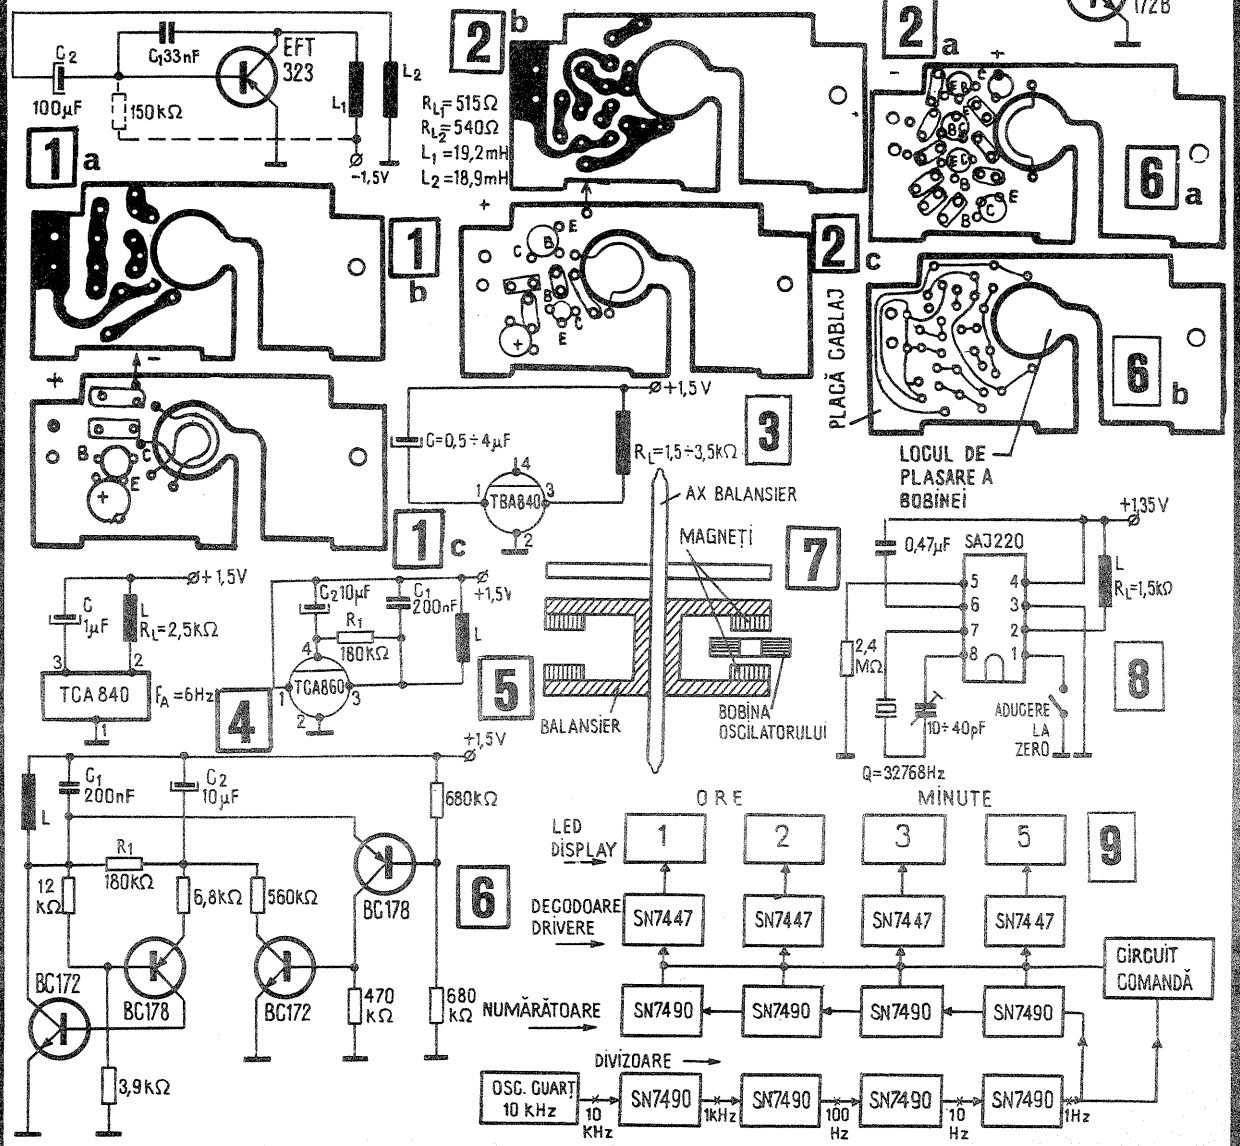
T 172B

$C_2$
$100\mu F$
$C_1 33nF$
EFT 323
150kΩ
$L_1$
$L_2$
-1,5V
1 a

2 b
$R_{L1}=515\Omega$
$R_{L2}=540\Omega$
$L_1=19,2mH$
$L_2=18,9mH$

2 a
- +
E B C E B C E B C E
6 a

1 b
+ -
B C E

+
C B E
B C E
+
2 c

PLACĂ CABLAJ
6 b
LOCUL DE PLASARE A BOBINEI

+1,5V
C=0,5÷4μF
$R_L=1,5\div3,5k\Omega$
3
14
1 TBA840 3
2
1 c

AX BALANSIER
MAGNEȚI
7
BALANSIER
BOBINA OSCILATORULUI

+1,35V
0,47μF
SAJ220
5 4
6 3
7 2
8 1
L
$R_L=1,5k\Omega$
2,4 MΩ
10÷40pF
Q=32768Hz
ADUCERE LA ZERO
8

+1,5V
C 1μF
L
$R_L=2,5k\Omega$
3 2
TCA 840
1
$F_A=6Hz$
4

$C_2 10\mu F$
$C_1 200nF$
+1,5V
$R_1$ 180KΩ
L
4
1 TCA860 3
2
5

+1,5V
L
$C_1$ 200nF
$C_2$ 10μF
680kΩ
$R_1$ 180KΩ
12 kΩ
6,8kΩ
560kΩ
BC178
BC172
BC178
BC172
470 kΩ
680 kΩ
3,9kΩ
6

ORE
MINUTE
LED DISPLAY
1
2
3
5
9
DECODOARE DRIVERE
SN7447
SN7447
SN7447
SN7447
CIRCUIT COMANDĂ
NUMĂRĂTOARE
SN7490
SN7490
SN7490
SN7490
DIVIZOARE
OSC. CUARȚ 10 kHz
10 KHz
SN7490
1kHz
SN7490
100 Hz
SN7490
10 Hz
SN7490
1Hz